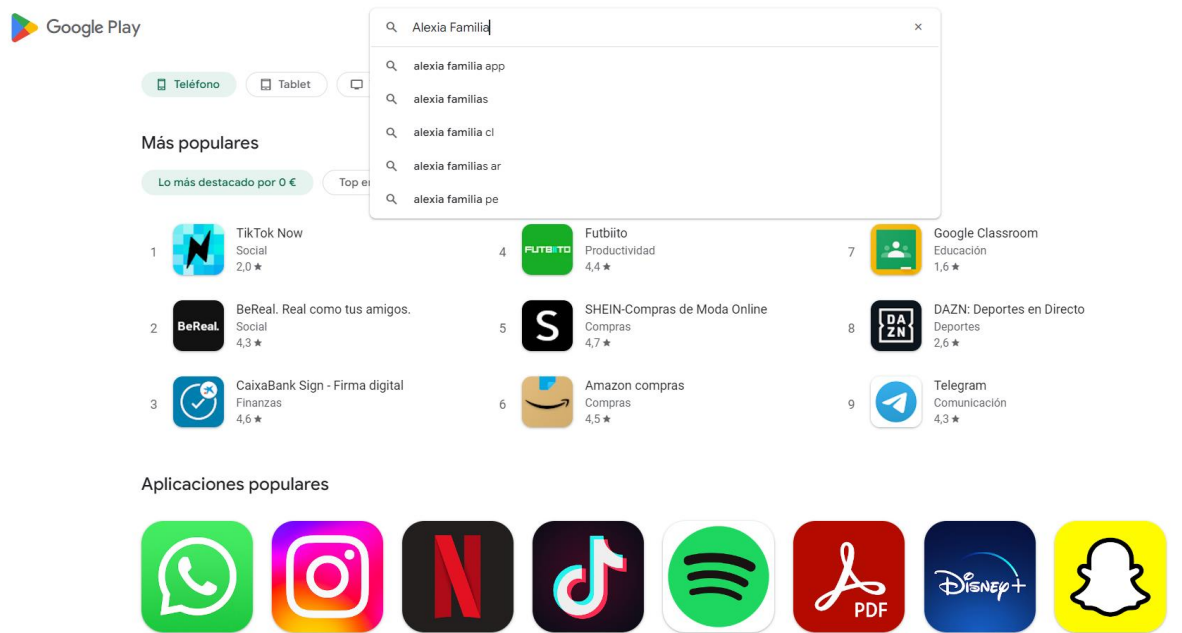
Google Play

Alexia Familia ×

alexia familia app
alexia familias
alexia familia cl
alexia familias ar
alexia familia pe

Teléfono Tablet

Más populares

Lo más destacado por 0 € Top en

1 TikTok Now Social 2,0 ★
2 BeReal. BeReal. Real como tus amigos. Social 4,3 ★
3 CaixaBank Sign - Firma digital Finanzas 4,6 ★
4 FUTBIITO Futbiito Productividad 4,4 ★
5 SHEIN-Compras de Moda Online Compras 4,7 ★
6 Amazon compras Compras 4,5 ★
7 Google Classroom Educación 1,6 ★
8 DA ZN DAZN: Deportes en Directo Deportes 2,6 ★
9 Telegram Comunicación 4,3 ★

Aplicaciones populares

PDF
Disney+